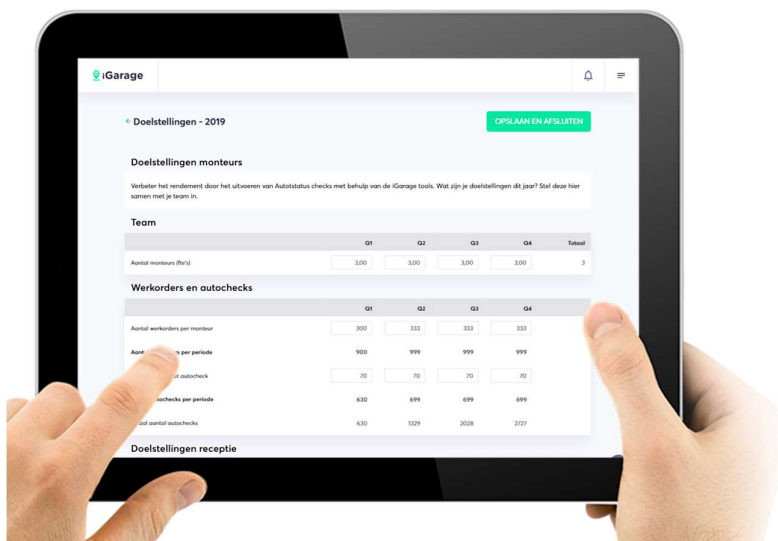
iGarage

← Doelstellingen - 2019

OPSLAAN EN AFSLUITEN

Doelstellingen monteurs

Verbeter het rendement door het uitvoeren van Autostatus checks met behulp van de iGarage tools. Wat zijn je doelstellingen dit jaar? Stel deze hier samen met je team in.

Team

| | Q1 | Q2 | Q3 | Q4 | Totaal |
|---|---|---|---|---|---|
| Aantal monteurs (fte's) | 3,00 | 3,00 | 3,00 | 3,00 | 3 |

Werkorders en autochecks

| | Q1 | Q2 | Q3 | Q4 |
|---|---|---|---|---|
| Aantal werkorders per monteur | 300 | 333 | 333 | 333 |
| Aant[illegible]s per periode | 900 | 999 | 999 | 999 |
| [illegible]t autocheck | 70 | 70 | 70 | 70 |
| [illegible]ochecks per periode | 630 | 699 | 699 | 699 |
| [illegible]al aantal autochecks | 630 | 1329 | 2028 | 2727 |

Doelstellingen receptie